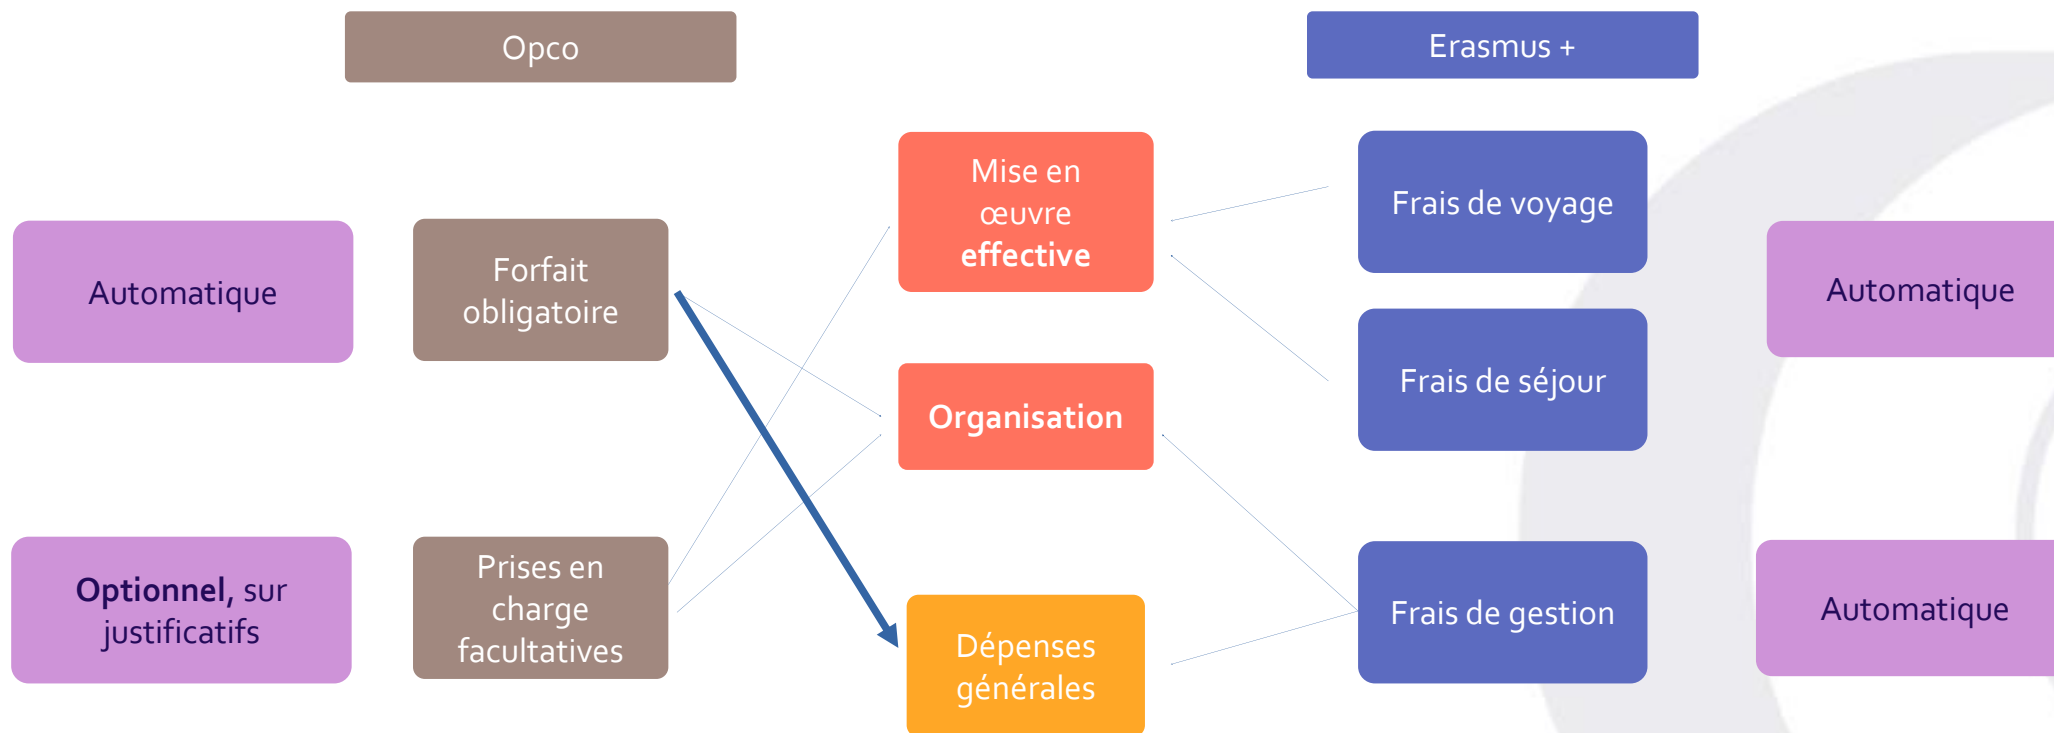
Opco

Erasmus +

Automatique

Forfait obligatoire

Mise en œuvre **effective**

Frais de voyage

Automatique

Organisation

Frais de séjour

**Optionnel**, sur justificatifs

Prises en charge facultatives

Dépenses générales

Frais de gestion

Automatique